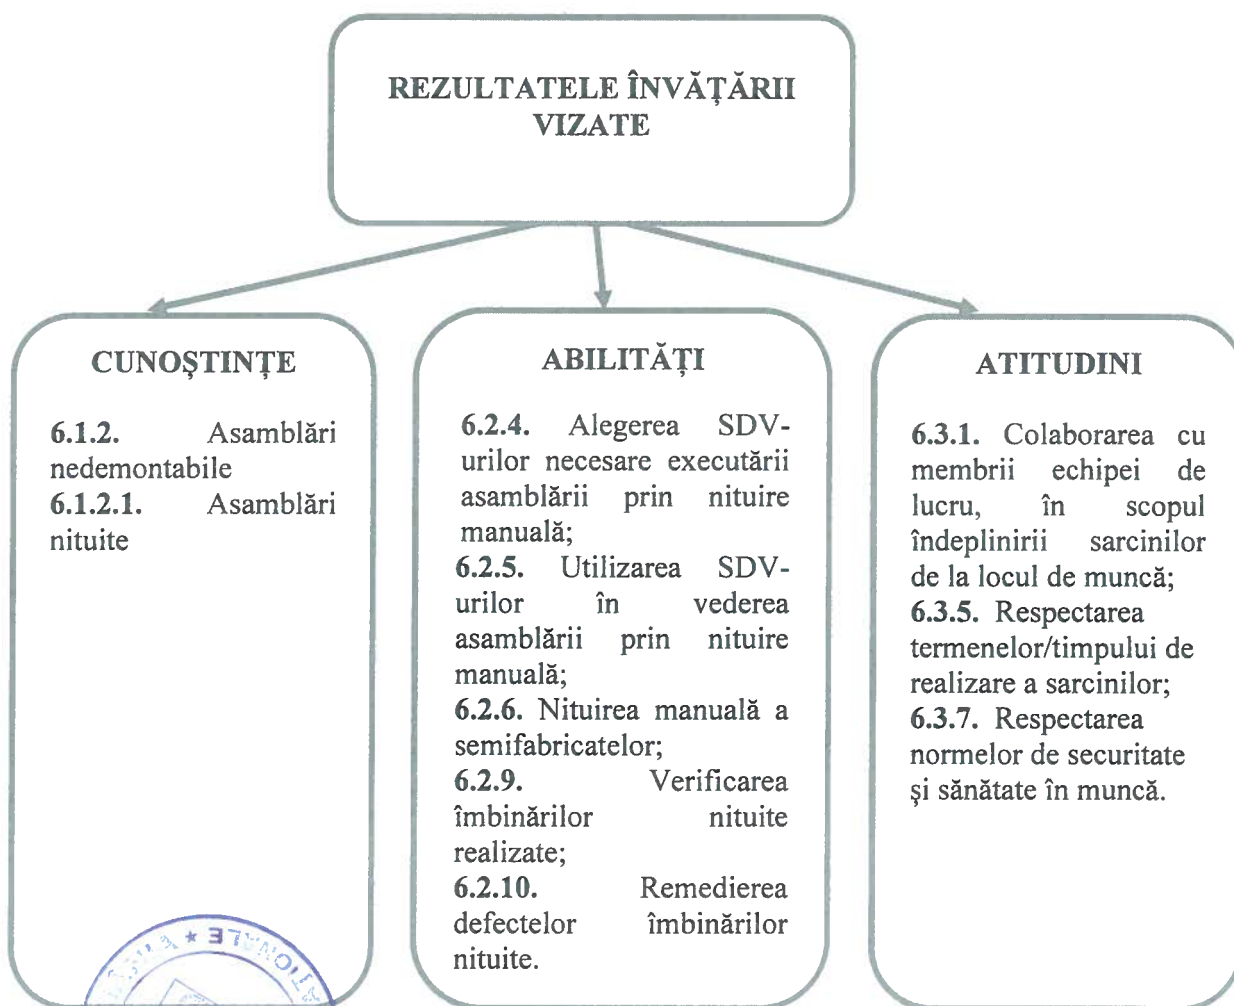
REZULTATELE ÎNVĂȚĂRII VIZATE

CUNOȘTINȚE

6.1.2. Asamblări nedemontabile
6.1.2.1. Asamblări nituite

ABILITĂȚI

6.2.4. Alegerea SDV-urilor necesare executării asamblării prin nituire manuală;
6.2.5. Utilizarea SDV-urilor în vederea asamblării prin nituire manuală;
6.2.6. Nituirea manuală a semifabricatelor;
6.2.9. Verificarea îmbinărilor nituite realizate;
6.2.10. Remedierea defectelor îmbinărilor nituite.

ATITUDINI

6.3.1. Colaborarea cu membrii echipei de lucru, în scopul îndeplinirii sarcinilor de la locul de muncă;
6.3.5. Respectarea termenelor/timpului de realizare a sarcinilor;
6.3.7. Respectarea normelor de securitate și sănătate în muncă.

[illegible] ★ NATIONALE